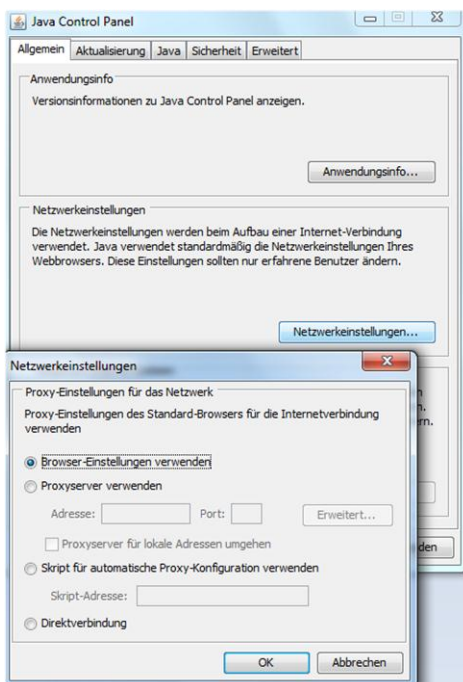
Java Control Panel

Allgemein | Aktualisierung | Java | Sicherheit | Erweitert

Anwendungsinfo

Versionsinformationen zu Java Control Panel anzeigen.

Anwendungsinfo...

Netzwerkeinstellungen

Die Netzwerkeinstellungen werden beim Aufbau einer Internet-Verbindung verwendet. Java verwendet standardmäßig die Netzwerkeinstellungen Ihres Webbrowsers. Diese Einstellungen sollten nur erfahrene Benutzer ändern.

Netzwerkeinstellungen...

Netzwerkeinstellungen

Proxy-Einstellungen für das Netzwerk

Proxy-Einstellungen des Standard-Browsers für die Internetverbindung verwenden

Browser-Einstellungen verwenden

Proxyserver verwenden

Adresse: Port: Erweitert...

Proxyserver für lokale Adressen umgehen

Skript für automatische Proxy-Konfiguration verwenden

Skript-Adresse:

Direktverbindung

OK Abbrechen

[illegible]n
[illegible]n.
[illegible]rn.
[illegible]den